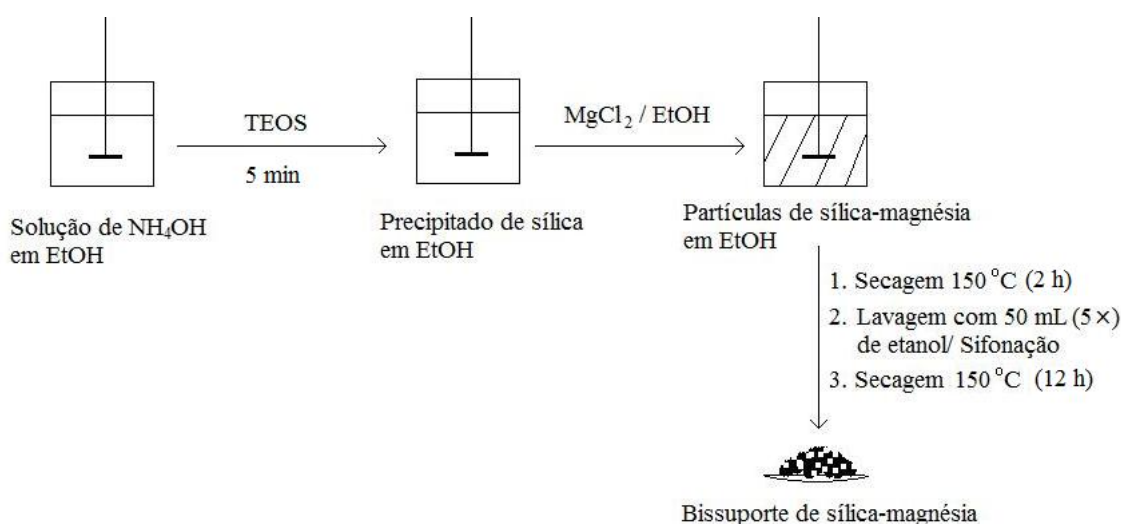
TEOS

5 min

$MgCl_2$ / EtOH

Solução de $NH_4OH$ em EtOH

Precipitado de sílica em EtOH

Partículas de sílica-magnésia em EtOH

1. Secagem 150 $^oC$ (2 h)
2. Lavagem com 50 mL (5 ×) de etanol/ Sifonação
3. Secagem 150 $^oC$ (12 h)

Bissuporte de sílica-magnésia